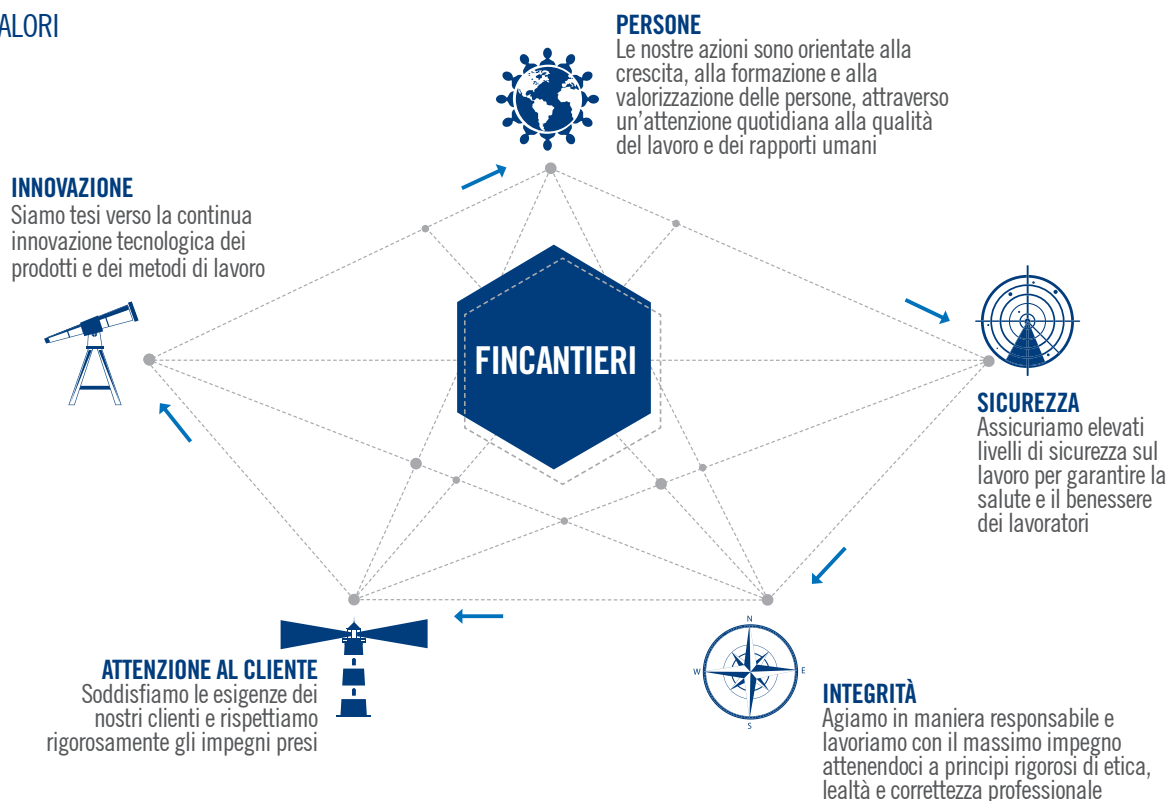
ALORI

PERSONE
Le nostre azioni sono orientate alla crescita, alla formazione e alla valorizzazione delle persone, attraverso un'attenzione quotidiana alla qualità del lavoro e dei rapporti umani

INNOVAZIONE
Siamo tesi verso la continua innovazione tecnologica dei prodotti e dei metodi di lavoro

FINCANTIERI

SICUREZZA
Assicuriamo elevati livelli di sicurezza sul lavoro per garantire la salute e il benessere dei lavoratori

N
W
E
S

ATTENZIONE AL CLIENTE
Soddisfiamo le esigenze dei nostri clienti e rispettiamo rigorosamente gli impegni presi

INTEGRITÀ
Agiamo in maniera responsabile e lavoriamo con il massimo impegno attenendoci a principi rigorosi di etica, lealtà e correttezza professionale